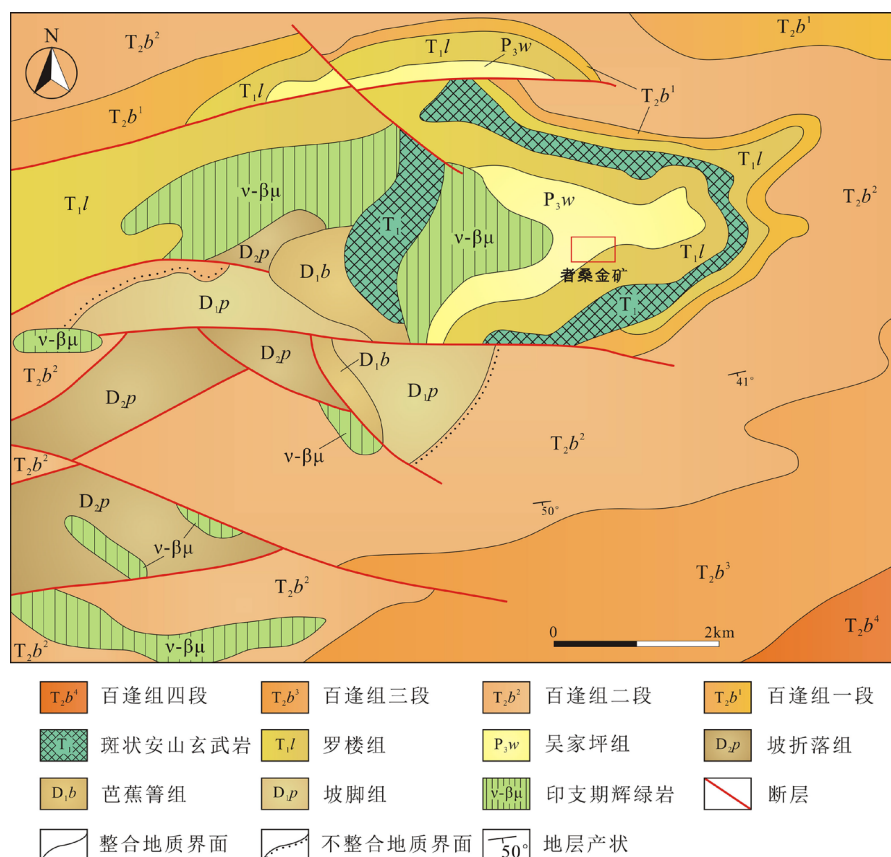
N

$T_2b^2$
$T_1l$
$P_3w$
$T_2b^1$
$T_1l$
$T_2b^1$
$T_2b^1$
$T_1l$
$T_1l$
$T_2b^2$
ν-βμ
$T_1$
ν-βμ
$P_3w$
$D_2p$
$D_1b$
$T_1l$
者桑金矿
$D_1p$
$T_1$
ν-βμ
$T_2b^2$
$D_2p$
$D_1b$
$D_1p$
41°
$D_2p$
$T_2b^2$
ν-βμ
$T_2b^2$
$D_2p$
50°
ν-βμ
$T_2b^3$
$T_2b^2$
0
2km
$T_2b^4$
$T_2b^2$
ν-βμ

| $T_2b^4$ 百逢组四段 | $T_2b^3$ 百逢组三段 | $T_2b^2$ 百逢组二段 | $T_2b^1$ 百逢组一段 |
|---|---|---|---|
| $T_1$ 斑状安山玄武岩 | $T_1l$ 罗楼组 | $P_3w$ 吴家坪组 | $D_2p$ 坡折落组 |
| $D_1b$ 芭蕉箐组 | $D_1p$ 坡脚组 | ν-βμ 印支期辉绿岩 | 断层 |
| 整合地质界面 | 不整合地质界面 | 50° 地层产状 | |